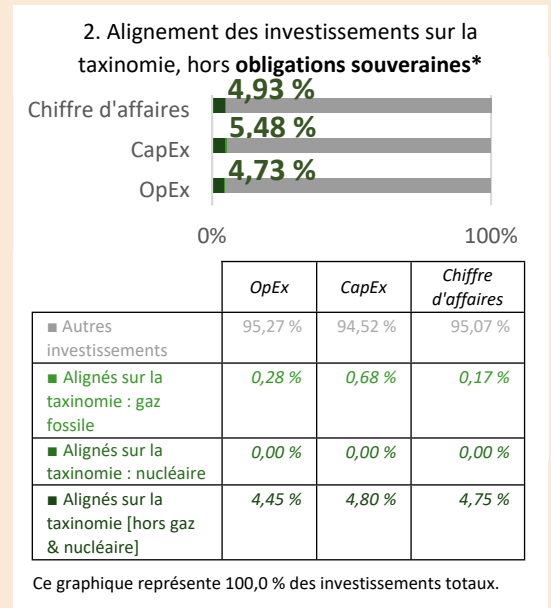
2. Alignement des investissements sur la taxinomie, hors **obligations souveraines***

Chiffre d'affaires 4,93 %

CapEx 5,48 %

OpEx 4,73 %

0% 100%

| | OpEx | CapEx | Chiffre d'affaires |
|---|---|---|---|
| ■ Autres investissements | 95,27 % | 94,52 % | 95,07 % |
| ■ Alignés sur la taxinomie : gaz fossile | 0,28 % | 0,68 % | 0,17 % |
| ■ Alignés sur la taxinomie : nucléaire | 0,00 % | 0,00 % | 0,00 % |
| ■ Alignés sur la taxinomie [hors gaz & nucléaire] | 4,45 % | 4,80 % | 4,75 % |

Ce graphique représente 100,0 % des investissements totaux.